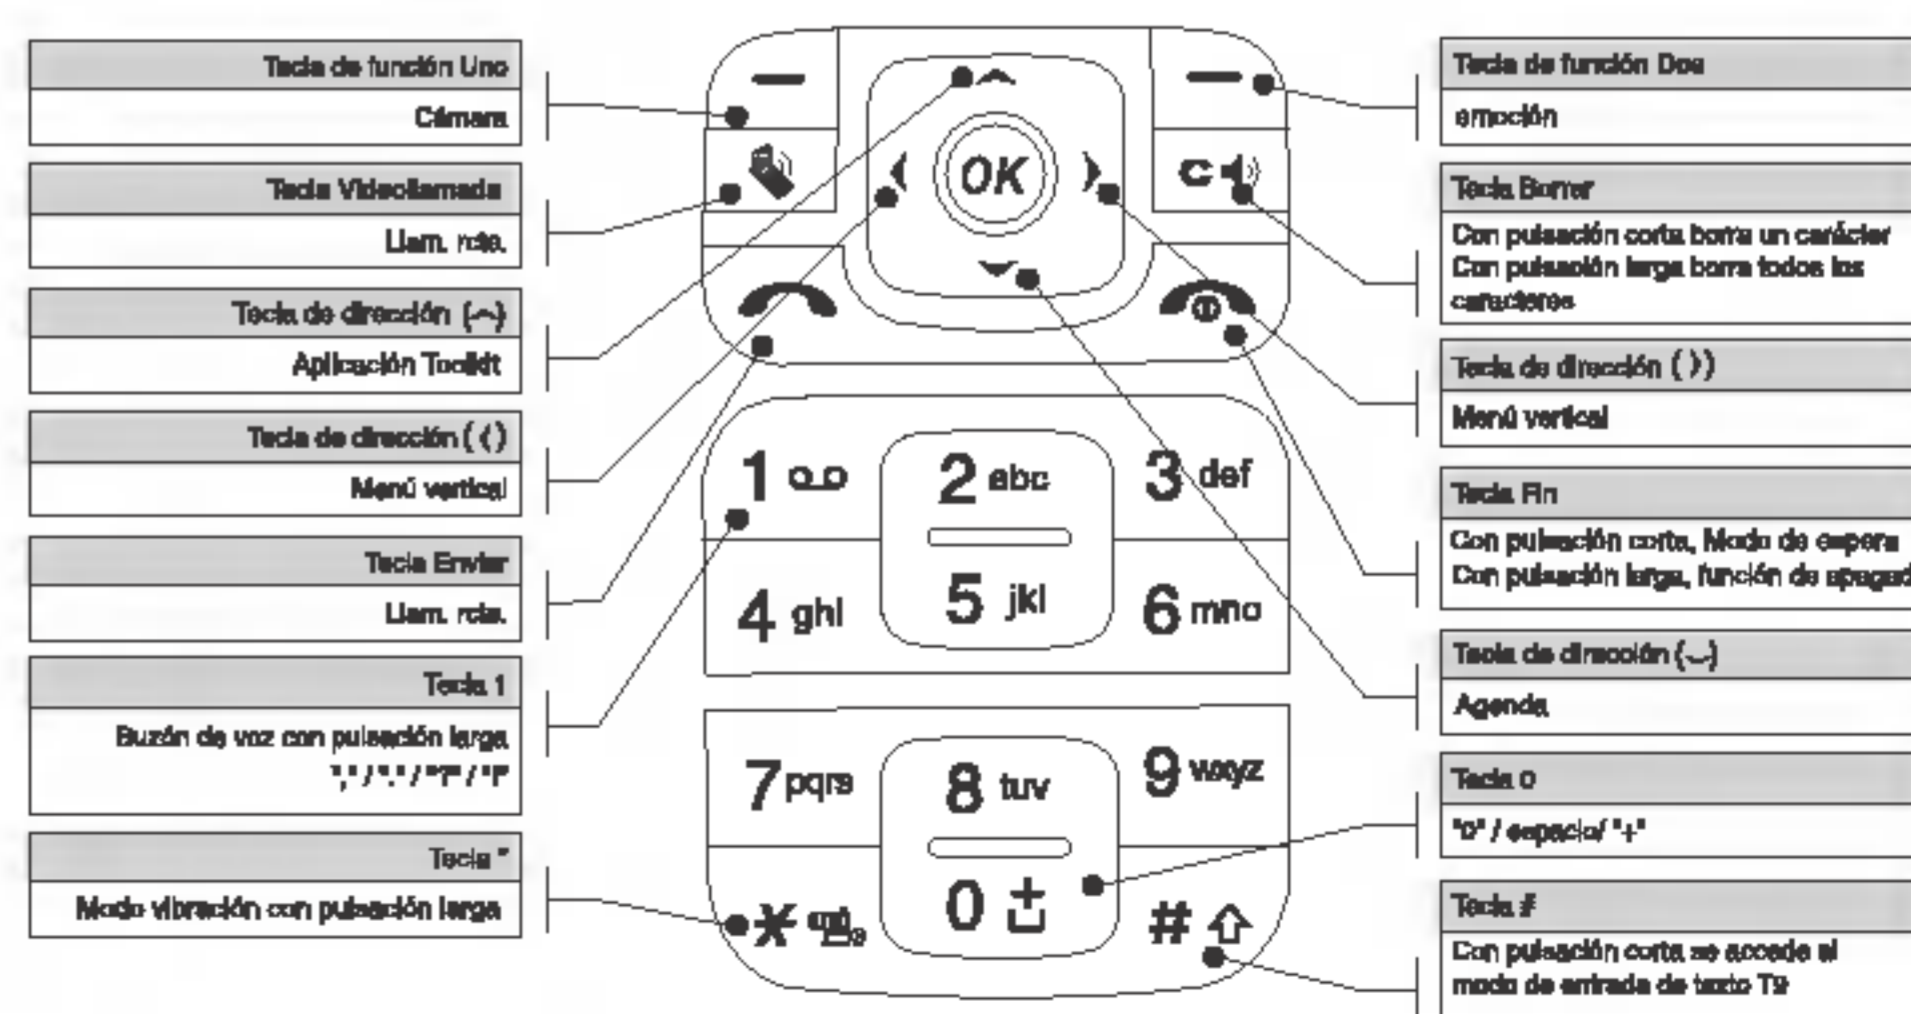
Tecla de función Uno

Cámara

Tecla Videollamada

Llam. rda.

Tecla de dirección (⌃)

Aplicación Toolkit

Tecla de dirección (〈)

Menú vertical

Tecla Enviar

Llam. rda.

Tecla 1

Buzón de voz con pulsación larga ";" / "." / "?" / "!"

Tecla *

Modo vibración con pulsación larga

OK

1 ᴏᴏ 2 abc 3 def 4 ghi 5 jkl 6 mno 7 pqrs 8 tuv 9 wxyz * 0 # C

Tecla de función Dos

emoción

Tecla Borrar

Con pulsación corta borra un carácter
Con pulsación larga borra todos los caracteres

Tecla de dirección (〉)

Menú vertical

Tecla Fin

Con pulsación corta, Modo de espera
Con pulsación larga, función de apagad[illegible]

Tecla de dirección (⌄)

Agenda

Tecla 0

"0" / espacio/ "+"

Tecla #

Con pulsación corta se accede al modo de entrada de texto T9